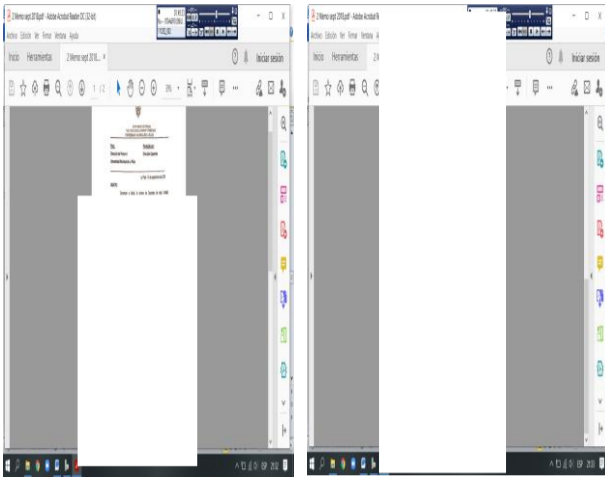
2 Memo sept 2018.pdf - Adobe Acrobat Reader DC (32 bit)
Archivo Edición Ver Firmar Ventana Ayuda
Inicio Herramientas 2 Memo sept 2018... ×
Iniciar sesión
1 / 2
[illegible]
Ref.
Para:
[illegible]
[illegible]
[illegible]
ESP

2 Memo sept 2018.pdf - Adobe Acrobat R
Archivo Edición Ver Firmar Ventana A
Inicio Herramientas 2
Iniciar sesión
ESP